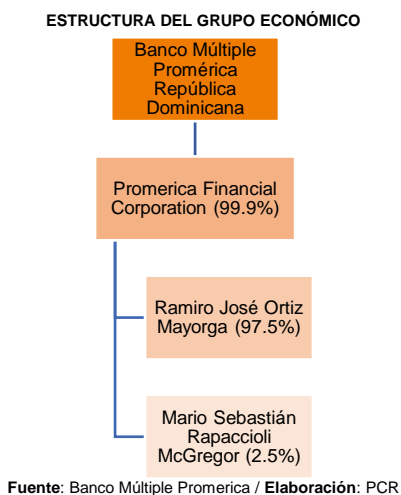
ESTRUCTURA DEL GRUPO ECONÓMICO

Banco Múltiple Promérica República Dominicana

Promerica Financial Corporation (99.9%)

Ramiro José Ortiz Mayorga (97.5%)

Mario Sebastián Rapaccioli McGregor (2.5%)

Fuente: Banco Múltiple Promerica / Elaboración: PCR